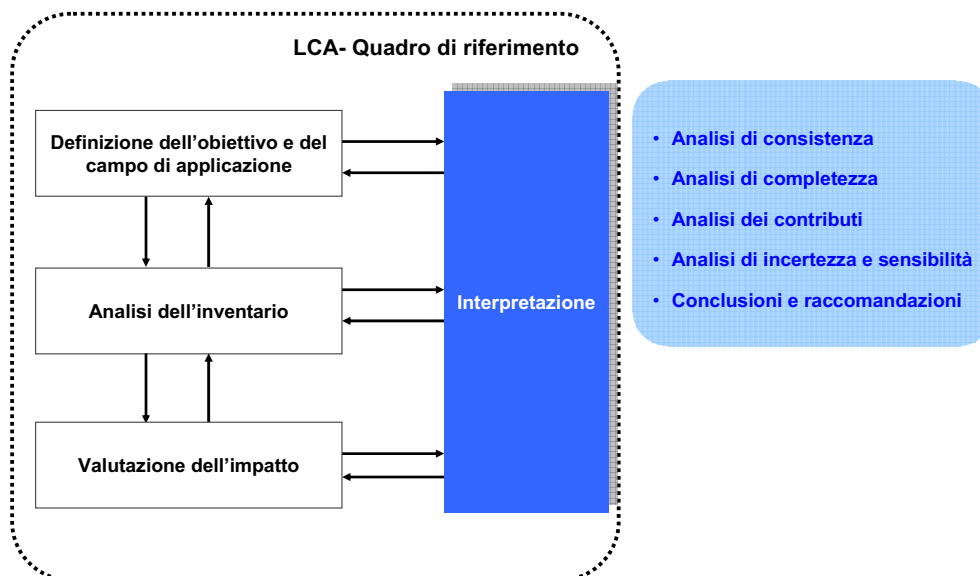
LCA- Quadro di riferimento

Definizione dell'obiettivo e del campo di applicazione

Analisi dell'inventario

Valutazione dell'impatto

Interpretazione

- Analisi di consistenza
- Analisi di completezza
- Analisi dei contributi
- Analisi di incertezza e sensibilità
- Conclusioni e raccomandazioni